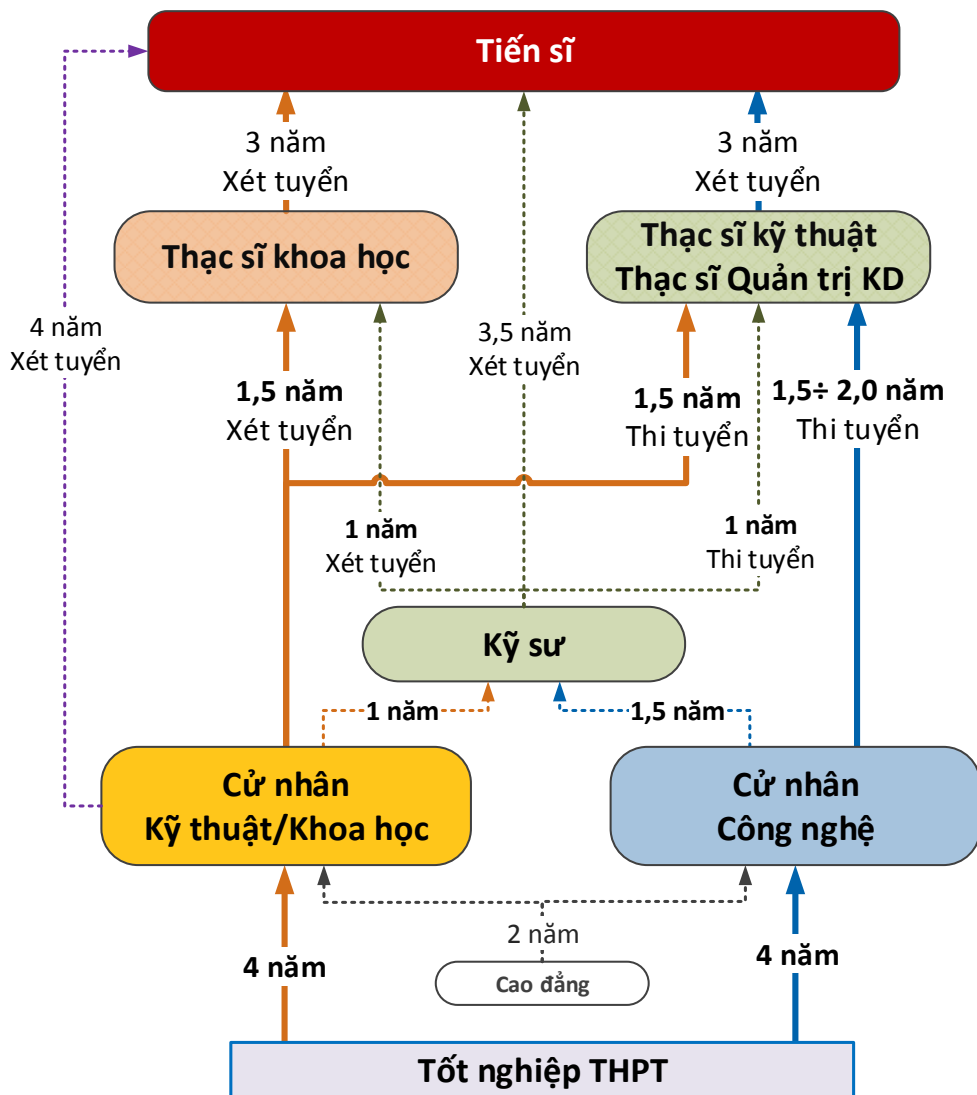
Tiến sĩ

3 năm
Xét tuyển

3 năm
Xét tuyển

Thạc sĩ khoa học

Thạc sĩ kỹ thuật
Thạc sĩ Quản trị KD

4 năm
Xét tuyển

3,5 năm
Xét tuyển

1,5 năm
Xét tuyển

1,5 năm
Thi tuyển

1,5÷ 2,0 năm
Thi tuyển

1 năm
Xét tuyển

1 năm
Thi tuyển

Kỹ sư

1 năm

1,5 năm

Cử nhân
Kỹ thuật/Khoa học

Cử nhân
Công nghệ

2 năm

4 năm

4 năm

Cao đẳng

Tốt nghiệp THPT